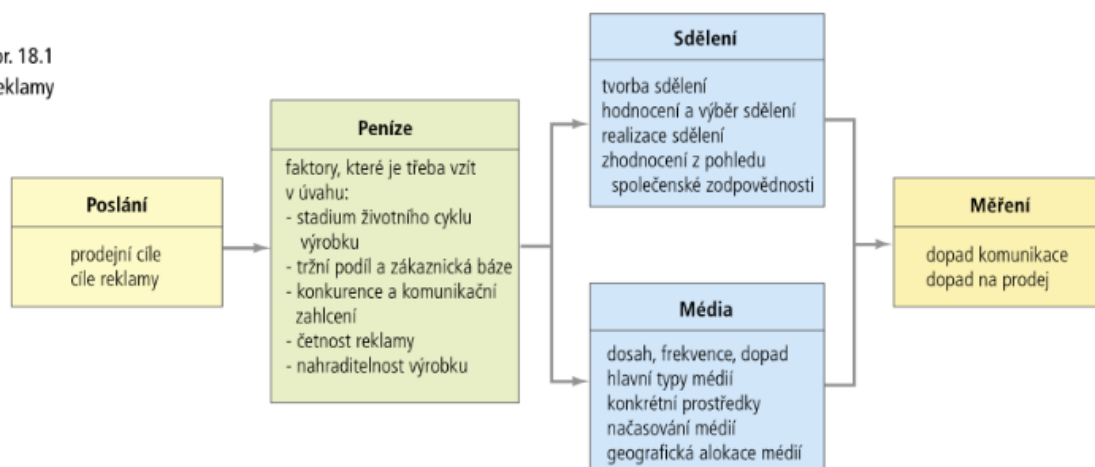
r. 18.1
eklamy

Poslání

prodejní cíle
cíle reklamy

Peníze

faktory, které je třeba vzít v úvahu:
- stadium životního cyklu výrobku
- tržní podíl a zákaznická báze
- konkurence a komunikační zahlcení
- četnost reklamy
- nahraditelnost výrobku

Sdělení

tvorba sdělení
hodnocení a výběr sdělení
realizace sdělení
zhodnocení z pohledu společenské zodpovědnosti

Média

dosah, frekvence, dopad
hlavní typy médií
konkrétní prostředky
načasování médií
geografická alokace médií

Měření

dopad komunikace
dopad na prodej